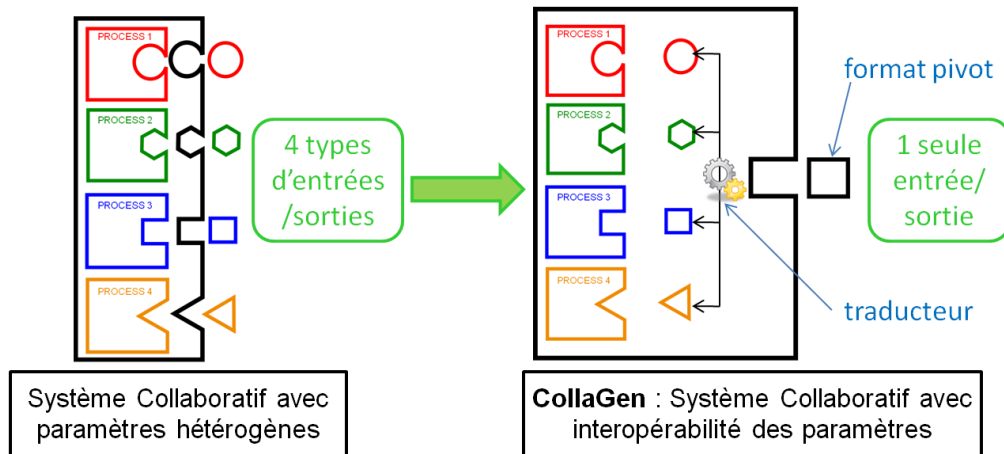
PROCESS 1

PROCESS 2

PROCESS 3

PROCESS 4

4 types d'entrées /sorties

Système Collaboratif avec paramètres hétérogènes

PROCESS 1

PROCESS 2

PROCESS 3

PROCESS 4

format pivot

1 seule entrée/ sortie

traducteur

CollaGen : Système Collaboratif avec interopérabilité des paramètres